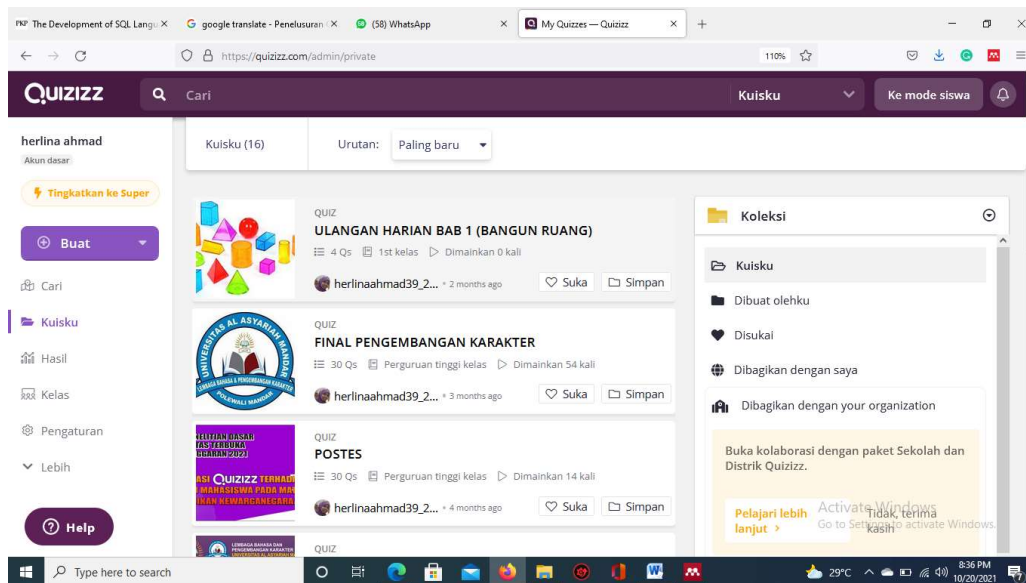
PKP The Development of SQL Langu ×
G google translate - Penelusuran ×
(58) WhatsApp ×
My Quizzes — Quizizz ×
+

https://quizizz.com/admin/private
110%

QUIZIZZ
Cari
Kuisku
Ke mode siswa

herlina ahmad
Akun dasar

Tingkatkan ke Super

Buat

Cari
Kuisku
Hasil
Kelas
Pengaturan
Lebih

Help

Kuisku (16)
Urutan: Paling baru

QUIZ
ULANGAN HARIAN BAB 1 (BANGUN RUANG)
4 Qs 1st kelas Dimainkan 0 kali
herlinaahmad39_2... • 2 months ago
Suka
Simpan

UNIVERSITAS AL ASYARIAH MANDAR
LEMBAGA BAHASA & PENGEMBANGAN KARAKTER
POLEWALI MANDAR
QUIZ
FINAL PENGEMBANGAN KARAKTER
30 Qs Perguruan tinggi kelas Dimainkan 54 kali
herlinaahmad39_2... • 3 months ago
Suka
Simpan

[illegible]LITIAN DASAR
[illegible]AS TERBUKA
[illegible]GGARAN 2021
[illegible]ASI QUIZIZZ TERHADA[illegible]
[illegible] MAHASISWA PADA MA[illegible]
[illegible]KAN KEWARGANEGARA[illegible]
QUIZ
POSTES
30 Qs Perguruan tinggi kelas Dimainkan 14 kali
herlinaahmad39_2... • 4 months ago
Suka
Simpan

LEMBAGA BAHASA DAN PENGEMBANGAN KARAKTER
QUIZ

Koleksi
Kuisku
Dibuat olehku
Disukai
Dibagikan dengan saya
Dibagikan dengan your organization

Buka kolaborasi dengan paket Sekolah dan Distrik Quizizz.

Pelajari lebih lanjut ›
Tidak, terima kasih

Activate Windows
Go to Settings to activate Windows.

Type here to search
29°C
8:36 PM
10/20/2021